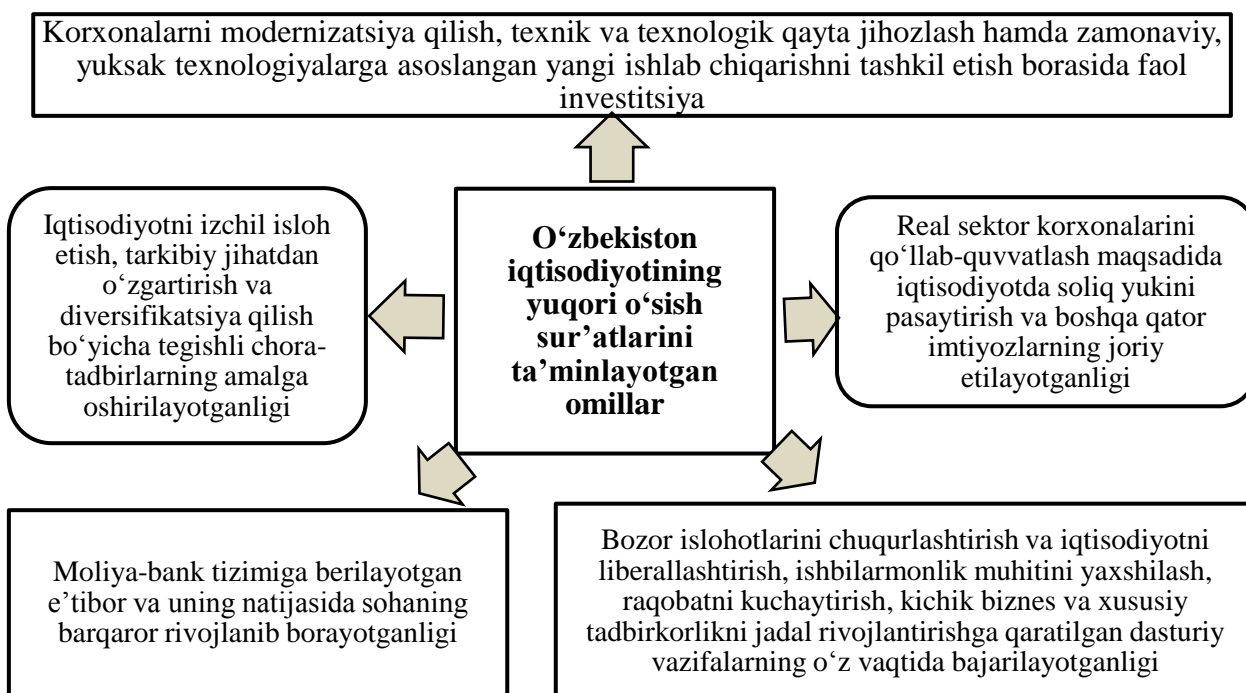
Korxonalarni modernizatsiya qilish, texnik va texnologik qayta jihozlash hamda zamonaviy, yuksak texnologiyalarga asoslangan yangi ishlab chiqarishni tashkil etish borasida faol investitsiya

Iqtisodiyotni izchil isloh etish, tarkibiy jihatdan o‘zgartirish va diversifikatsiya qilish bo‘yicha tegishli chora-tadbirlarning amalga oshirilayotganligi

O‘zbekiston iqtisodiyotining yuqori o‘sish sur’atlarini ta’minlayotgan omillar

Real sektor korxonalarini qo‘llab-quvvatlash maqsadida iqtisodiyotda soliq yukini pasaytirish va boshqa qator imtiyozlarning joriy etilayotganligi

Moliya-bank tizimiga berilayotgan e’tibor va uning natijasida sohaning barqaror rivojlanib borayotganligi

Bozor islohotlarini chuqurlashtirish va iqtisodiyotni liberallashtirish, ishbilarmonlik muhitini yaxshilash, raqobatni kuchaytirish, kichik biznes va xususiy tadbirkorlikni jadal rivojlantirishga qaratilgan dasturiy vazifalarning o‘z vaqtida bajarilayotganligi